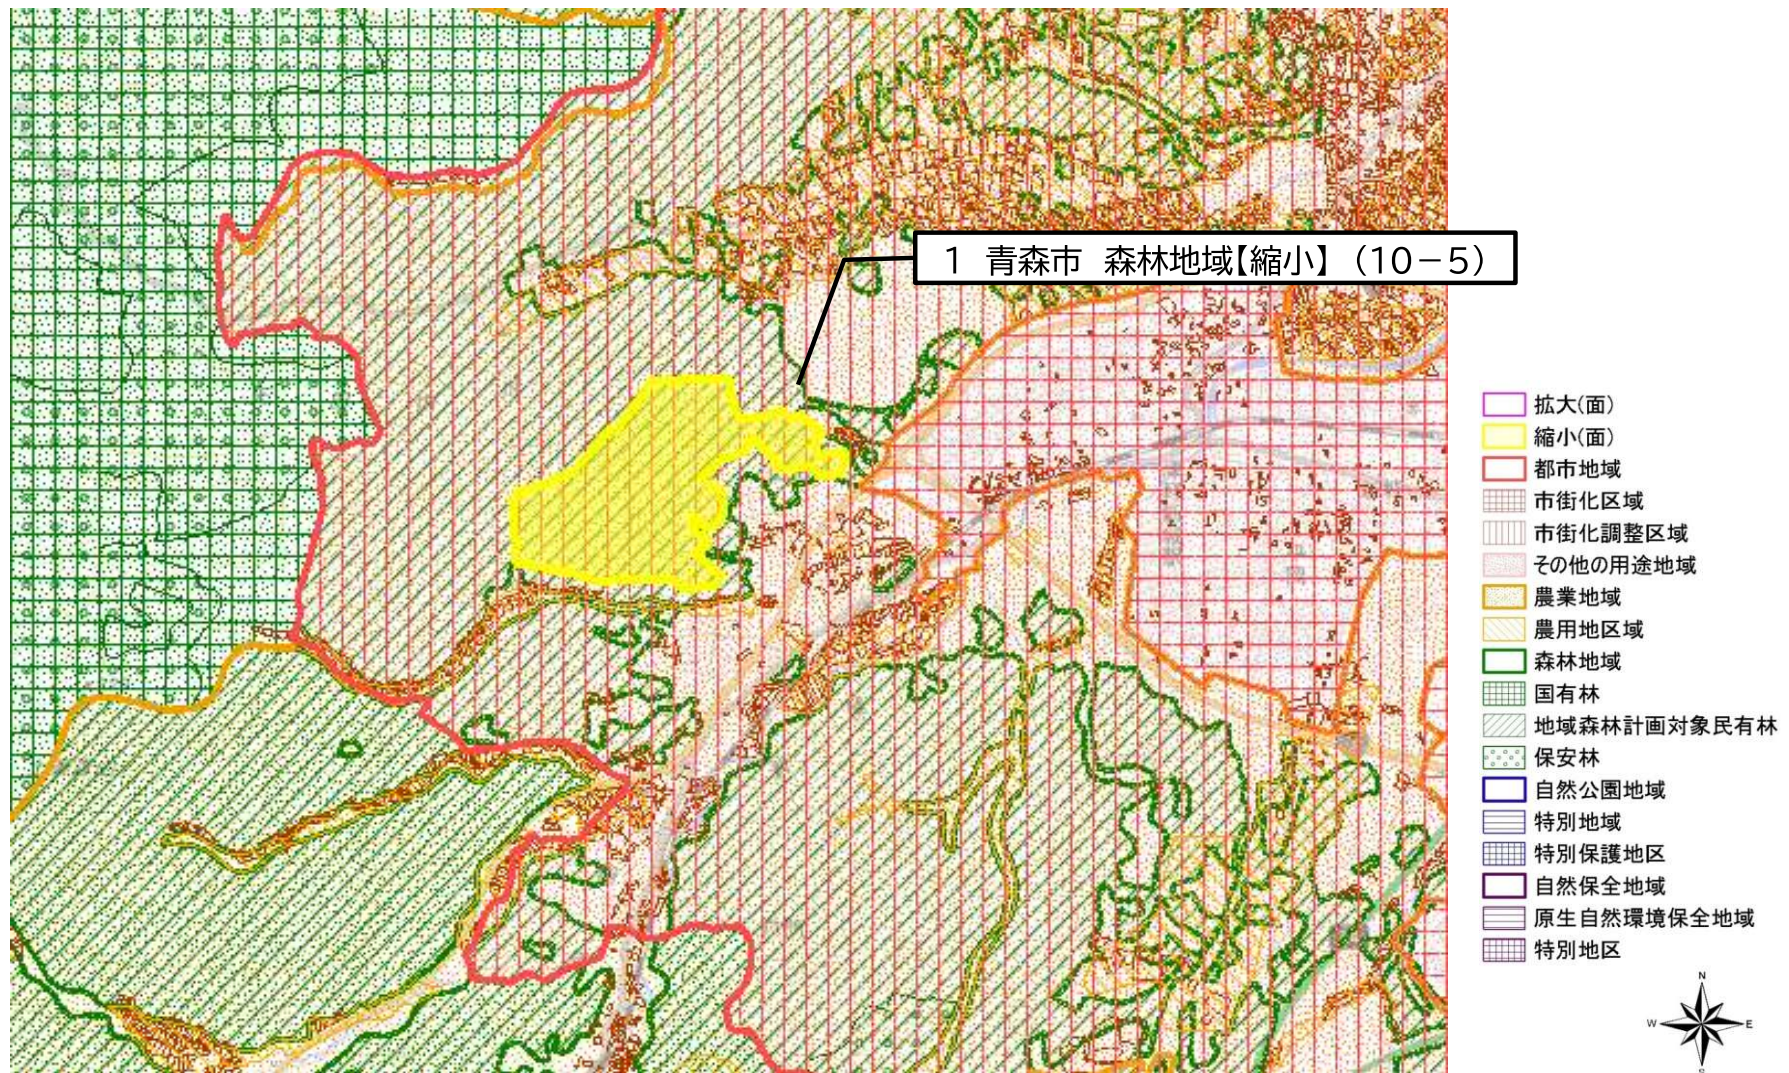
1 青森市 森林地域【縮小】（10－5）

拡大(面)
縮小(面)
都市地域
市街化区域
市街化調整区域
その他の用途地域
農業地域
農用地区域
森林地域
国有林
地域森林計画対象民有林
保安林
自然公園地域
特別地域
特別保護地区
自然保全地域
原生自然環境保全地域
特別地区

N
W
E